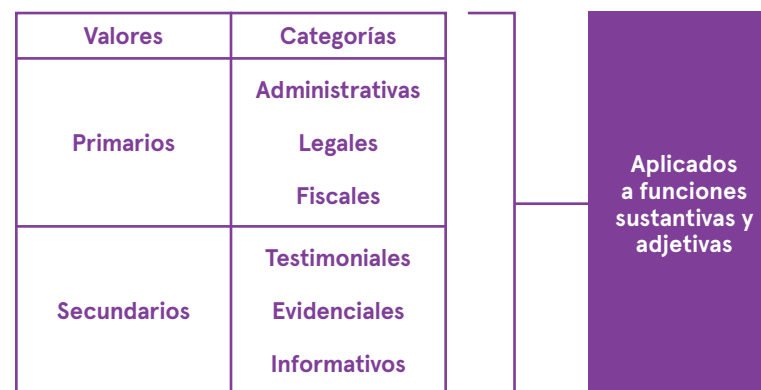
| Valores | Categorías |
|---|---|
| Primarios | Administrativas<br>Legales<br>Fiscales |
| Secundarios | Testimoniales<br>Evidenciales<br>Informativos |

Aplicados a funciones sustantivas y adjetivas